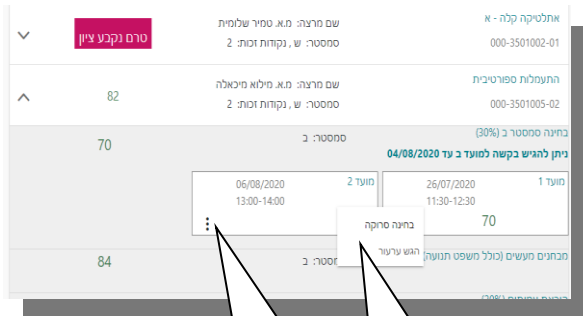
אתלטיקה קלה - א
000-3501002-01
שם מרצה: מ.א. טמיר שלומית
סמסטר: ש , נקודות זכות: 2
טרם נקבע ציון

התעמלות ספורטיבית
000-3501005-02
שם מרצה: מ.א. מילוא מיכאלה
סמסטר: ש , נקודות זכות: 2
82

בחינה סמסטר ב (30%)
ניתן להגיש בקשה למועד ב עד 04/08/2020
סמסטר: ב
70

מועד 1
26/07/2020
11:30-12:30
70

מועד 2
06/08/2020
13:00-14:00

בחינה סרוקה
הגש ערעור

מבחנים מעשיים (כולל משפט תנועה)
סמסטר: ב
84